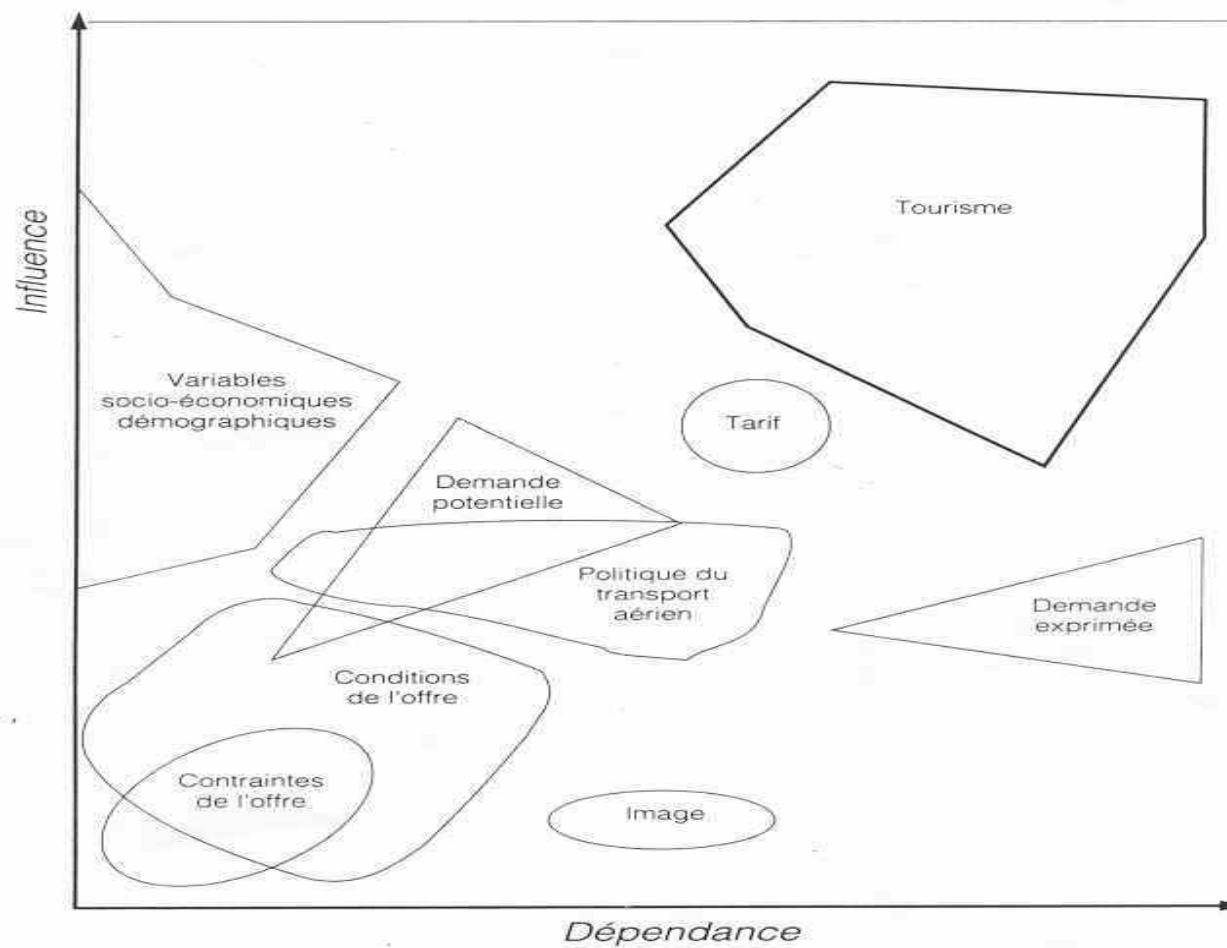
Influence

Tourisme

Variables socio-économiques démographiques

Tarif

Demande potentielle

Politique du transport aérien

Demande exprimée

Conditions de l'offre

Contraintes de l'offre

Image

Dépendance